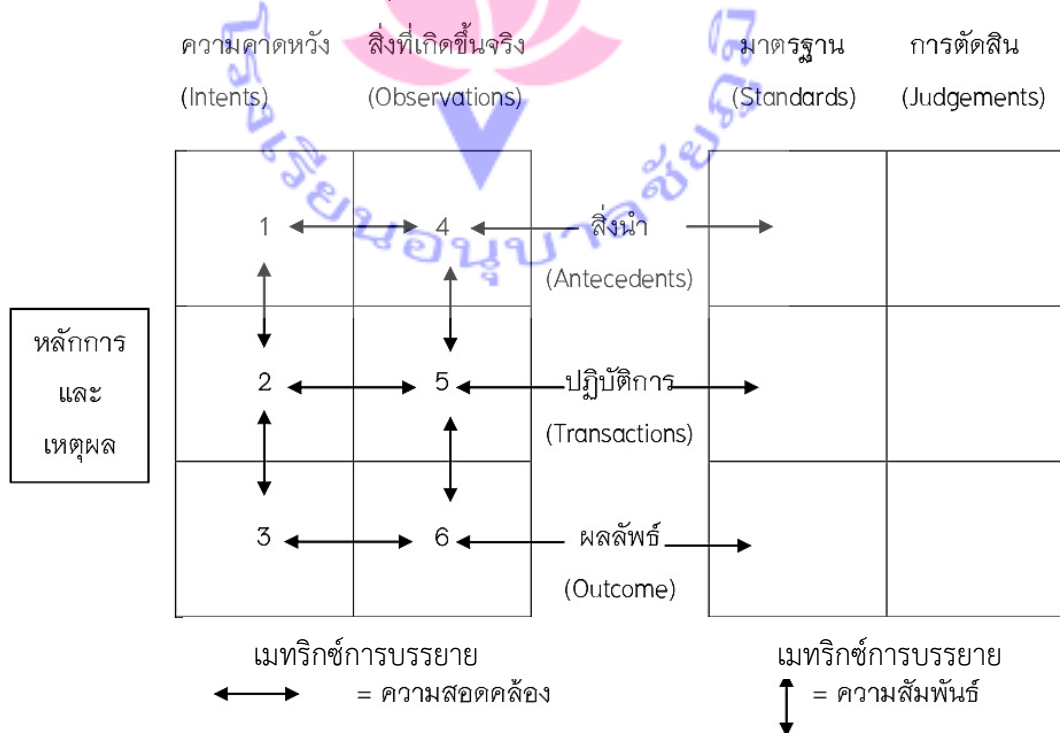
ความคาดหวัง (Intents)

สิ่งที่เกิดขึ้นจริง (Observations)

มาตรฐาน (Standards)

การตัดสิน (Judgements)

หลักการ และ เหตุผล

1

4

สิ่งนำ (Antecedents)

2

5

ปฏิบัติการ (Transactions)

3

6

ผลลัพธ์ (Outcome)

เมทริกซ์การบรรยาย

= ความสอดคล้อง

เมทริกซ์การบรรยาย

= ความสัมพันธ์

โรงเรียนอนุบาลชัยภูมิ